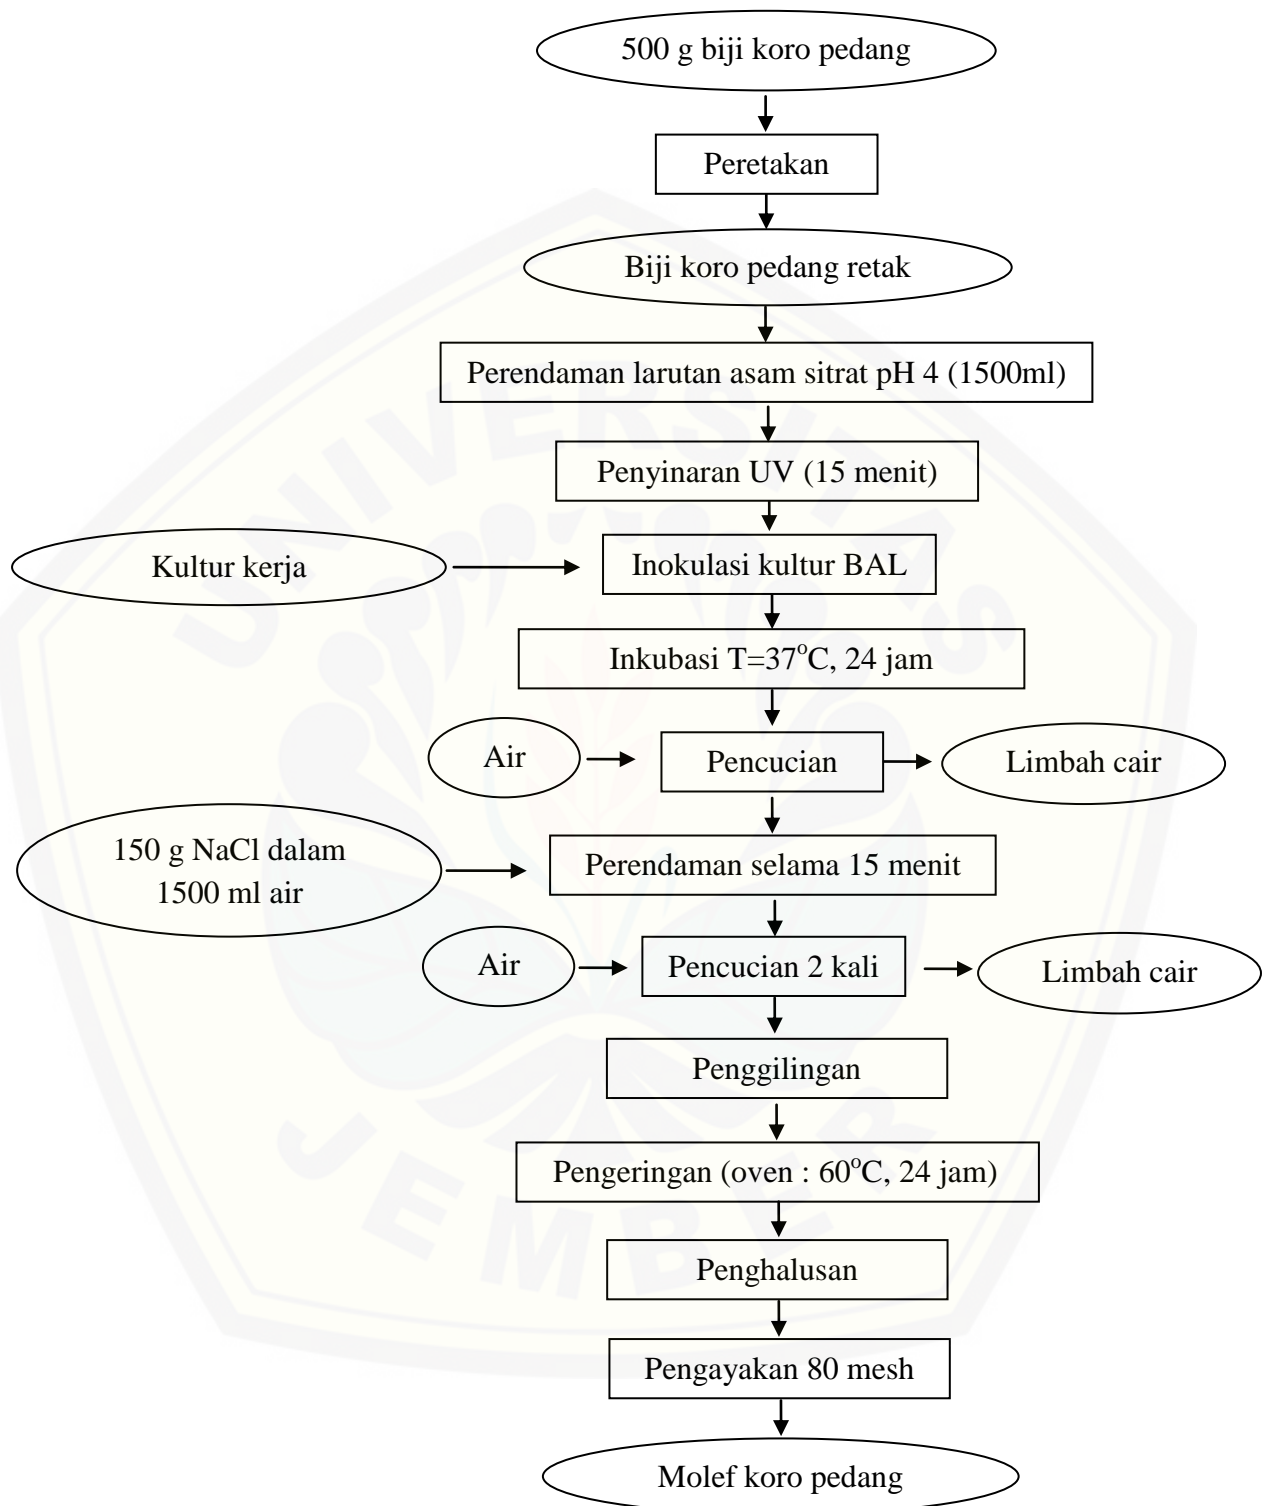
500 g biji koro pedang

Peretakan

Biji koro pedang retak

Perendaman larutan asam sitrat pH 4 (1500ml)

Penyinaran UV (15 menit)

Kultur kerja

Inokulasi kultur BAL

Inkubasi T=37$^{o}$C, 24 jam

Air

Pencucian

Limbah cair

150 g NaCl dalam 1500 ml air

Perendaman selama 15 menit

Air

Pencucian 2 kali

Limbah cair

Penggilingan

Pengeringan (oven : 60$^{o}$C, 24 jam)

Penghalusan

Pengayakan 80 mesh

Molef koro pedang